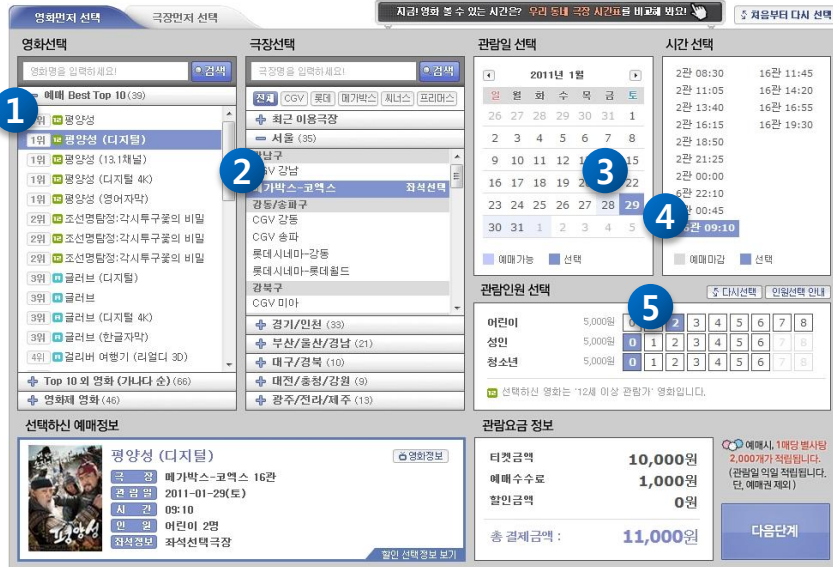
영화먼저 선택 | 극장먼저 선택

지금! 영화 볼 수 있는 시간은? 우리 동네 극장 시간표를 비교해 봐요!

처음부터 다시 선택

영화선택

영화명을 입력하세요! 검색

1

예매 Best Top 10 (39)

1위 평양성
1위 평양성 (디지털)
1위 평양성 (13.1채널)
1위 평양성 (디지털 4K)
1위 평양성 (영어자막)
2위 조선명탐정:각시투구꽃의 비밀
2위 조선명탐정:각시투구꽃의 비밀
2위 조선명탐정:각시투구꽃의 비밀
3위 글러브 (디지털)
3위 글러브
3위 글러브 (디지털 4K)
3위 글러브 (한글자막)
4위 걸리버 여행기 (리얼디 3D)

Top 10 외 영화 (가나다 순) (66)
영화제 영화 (46)

극장선택

극장명을 입력하세요! 검색

전체 CGV 롯데 메가박스 씨너스 프리머스

최근 이용극장

서울 (35)

강남구
CGV 강남

2

메가박스-코엑스 좌석선택

강동/송파구
CGV 강동
CGV 송파
롯데시네마-강동
롯데시네마-롯데월드

강북구
CGV 미아

경기/인천 (33)
부산/울산/경남 (21)
대구/경북 (10)
대전/충청/강원 (9)
광주/전라/제주 (13)

관람일 선택

2011년 1월

| 일 | 월 | 화 | 수 | 목 | 금 | 토 |
|---|---|---|---|---|---|---|
| 26 | 27 | 28 | 29 | 30 | 31 | 1 |
| 2 | 3 | 4 | 5 | 6 | 7 | 8 |
| 9 | 10 | 11 | 12 | 13 | 14 | 15 |
| 16 | 17 | 18 | 19 | 20 | 21 | 22 |
| 23 | 24 | 25 | 26 | 27 | 28 | 29 |
| 30 | 31 | 1 | 2 | 3 | 4 | 5 |

3

예매가능 선택

시간 선택

2관 08:30
2관 11:05
2관 13:40
2관 16:15
2관 18:50
2관 21:25
2관 00:00
6관 22:10
6관 00:45
6관 09:10

16관 11:45
16관 14:20
16관 16:55
16관 19:30

4

예매마감 선택

관람인원 선택

다시선택 인원선택 안내

5

| 어린이 | 5,000원 | 0 | 1 | 2 | 3 | 4 | 5 | 6 | 7 | 8 |
| 성인 | 5,000원 | 0 | 1 | 2 | 3 | 4 | 5 | 6 | 7 | 8 |
| 청소년 | 5,000원 | 0 | 1 | 2 | 3 | 4 | 5 | 6 | 7 | 8 |

선택하신 영화는 '12세 이상 관람가' 영화입니다.

선택하신 예매정보

평양성 (디지털)

영화정보

| 극장 | 메가박스-코엑스 16관 |
|---|---|
| 관람일 | 2011-01-29(토) |
| 시간 | 09:10 |
| 인원 | 어린이 2명 |
| 좌석정보 | 좌석선택극장 |

할인 선택 정보 보기

관람요금 정보

| 티켓금액 | 10,000원 |
|---|---|
| 예매수수료 | 1,000원 |
| 할인금액 | 0원 |

총 결제금액 : 11,000원

예매시, 1매당 별사탕 2,000개가 적립됩니다.
(관람일 익일 적립됩니다. 단, 예매권 제외)

다음단계